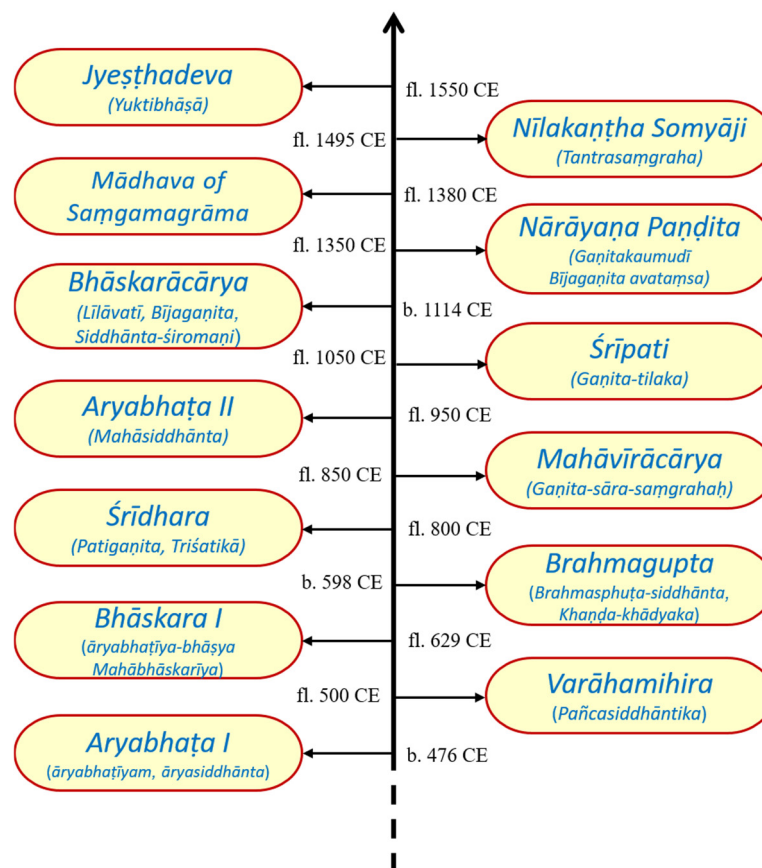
Jyeṣṭhadeva
(Yuktibhāṣā)

fl. 1550 CE

fl. 1495 CE

Nīlakaṇṭha Somyāji
(Tantrasaṃgraha)

Mādhava of Saṃgamagrāma

fl. 1380 CE

fl. 1350 CE

Nārāyaṇa Paṇḍita
(Gaṇitakaumudī Bījagaṇita avataṃsa)

Bhāskarācārya
(Līlāvatī, Bījagaṇita, Siddhānta-śiromaṇi)

b. 1114 CE

fl. 1050 CE

Śrīpati
(Gaṇita-tilaka)

Aryabhaṭa II
(Mahāsiddhānta)

fl. 950 CE

fl. 850 CE

Mahāvīrācārya
(Gaṇita-sāra-saṃgrahaḥ)

Śrīdhara
(Patigaṇita, Triśatikā)

fl. 800 CE

b. 598 CE

Brahmagupta
(Brahmasphuṭa-siddhānta, Khaṇḍa-khādyaka)

Bhāskara I
(āryabhaṭīya-bhāṣya Mahābhāskarīya)

fl. 629 CE

fl. 500 CE

Varāhamihira
(Pañcasiddhāntika)

Aryabhaṭa I
(āryabhaṭīyam, āryasiddhānta)

b. 476 CE